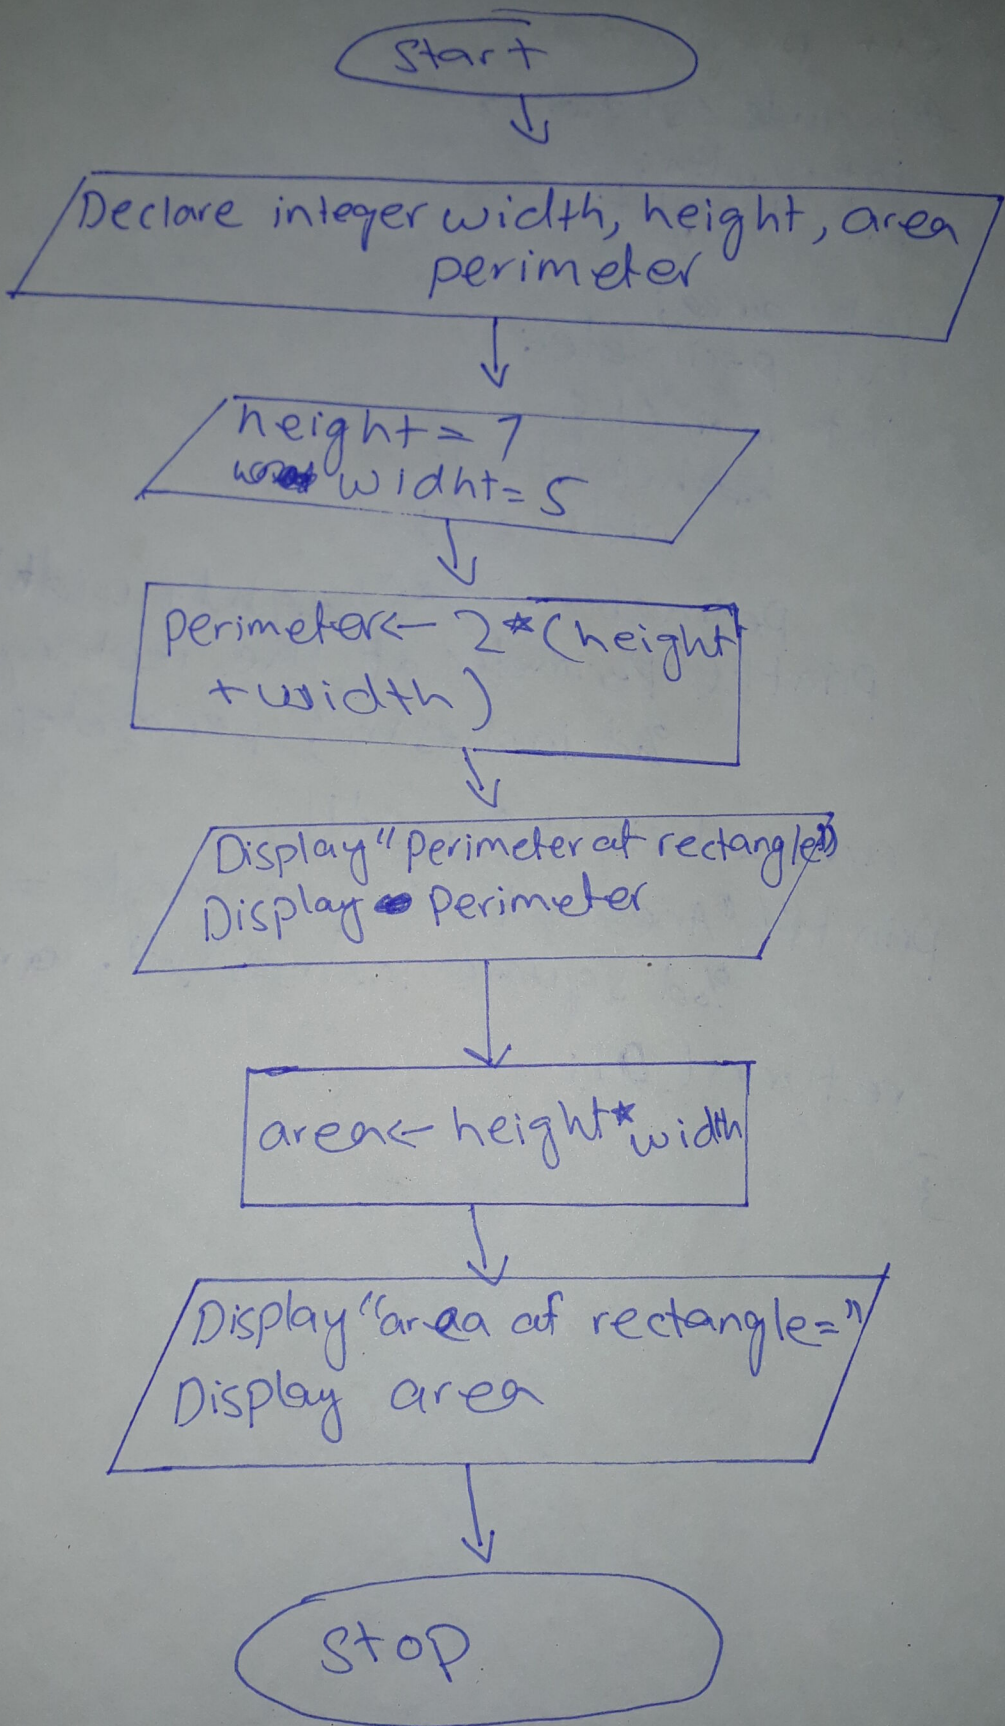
Start

Declare integer width, height, area perimeter

height = 7
widht = 5

perimeter ← 2*(height + width)

Display "Perimeter of rectangle="
Display Perimeter

area ← height * width

Display "area of rectangle="
Display area

Stop